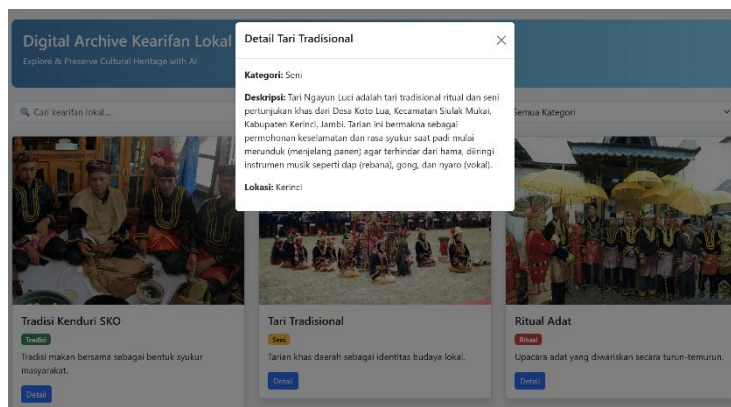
Digital Archive Kearifan Lokal
Explore & Preserve Cultural Heritage with AI

Cari kearifan lokal...

Semua Kategori

Detail Tari Tradisional

×

Kategori: Seni

Deskripsi: Tari Ngayun Luci adalah tari tradisional ritual dan seni pertunjukan khas dari Desa Koto Lua, Kecamatan Siulak Mukai, Kabupaten Kerinci, Jambi. Tarian ini bermakna sebagai permohonan keselamatan dan rasa syukur saat padi mulai merunduk (menjelang panen) agar terhindar dari hama, diiringi instrumen musik seperti dap (rebana), gong, dan nyaro (vokal).

Lokasi: Kerinci

Tradisi Kenduri SKO
Tradisi
Tradisi makan bersama sebagai bentuk syukur masyarakat.
Detail

Tari Tradisional
Seni
Tarian khas daerah sebagai identitas budaya lokal.
Detail

Ritual Adat
Ritual
Upacara adat yang diwariskan secara turun-temurun.
Detail